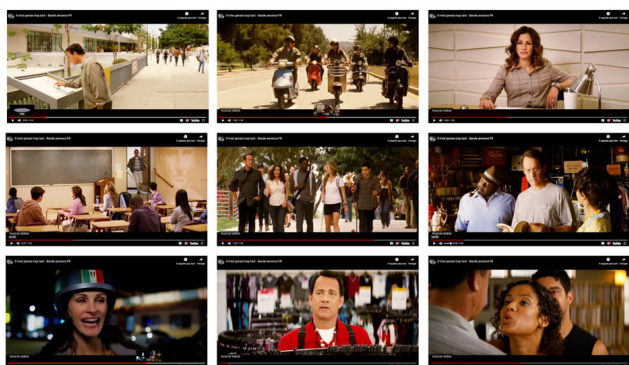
Il n'est jamais trop tard - Bande annonce FR

Il n'est jamais trop tard - Bande annonce FR

Il n'est jamais trop tard - Bande annonce FR

Il n'est jamais trop tard - Bande annonce FR

Il n'est jamais trop tard - Bande annonce FR

Il n'est jamais trop tard - Bande annonce FR

Il n'est jamais trop tard - Bande annonce FR

Il n'est jamais trop tard - Bande annonce FR

Il n'est jamais trop tard - Bande annonce FR